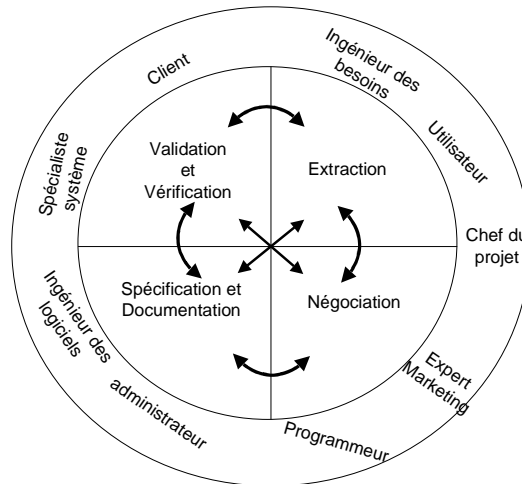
Client

Ingénieur des besoins

Utilisateur

Chef du projet

Expert Marketing

Programmeur

administrateur

Ingénieur des logiciels

Spécialiste système

Validation et Vérification

Extraction

Spécification et Documentation

Négociation